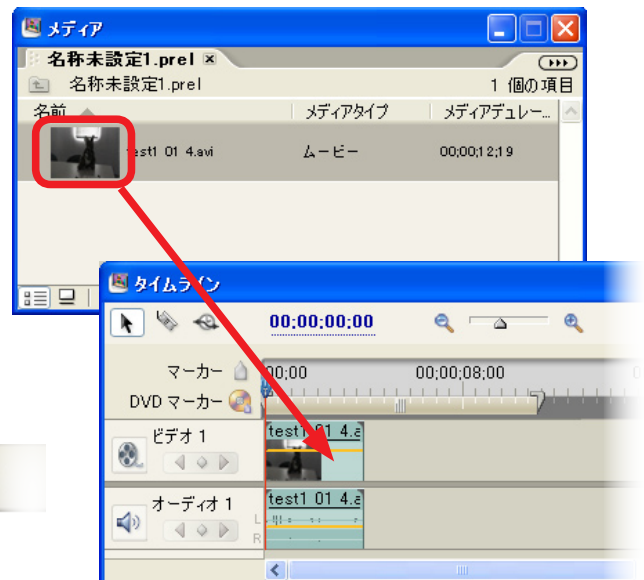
メディア

名称未設定1.prel

名称未設定1.prel

1 個の項目

名前

メディアタイプ

メディアデュレー...

test1 01 4.avi

ムービー

00;00;12;19

タイムライン

00;00;00;00

マーカー

DVD マーカー

00;00

00;00;08;00

ビデオ 1

test1 01 4.a

オーディオ 1

test1 01 4.a

L

R